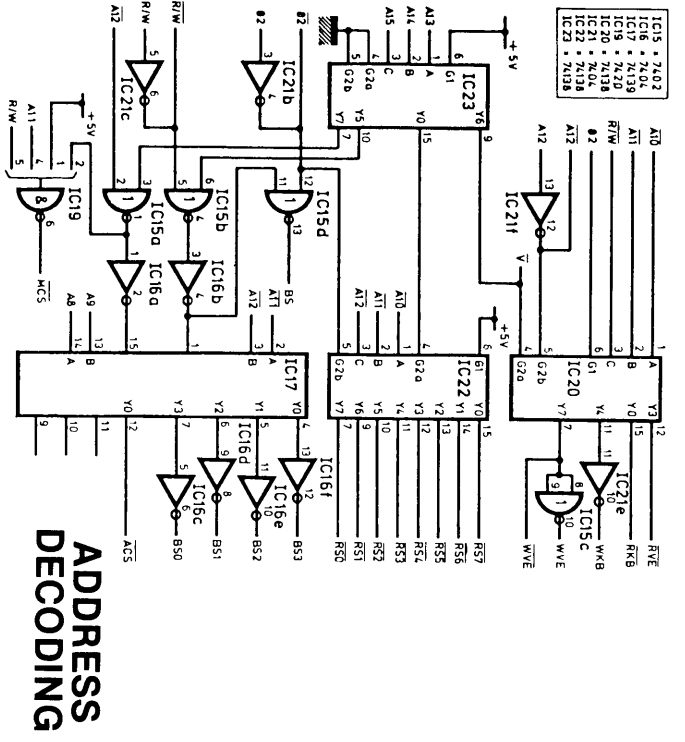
| IC15 | - 7402 |
|---|---|
| IC16 | - 7404 |
| IC17 | - 74139 |
| IC19 | - 7420 |
| IC20 | - 74138 |
| IC21 | - 7404 |
| IC22 | - 74138 |
| IC23 | - 74138 |

IC23
IC22
IC20
IC17
IC19
IC21c
IC21b
IC21f
IC21e
IC15a
IC15b
IC15c
IC15d
IC16a
IC16b
IC16c
IC16d
IC16e
IC16f

A12 R/W $\overline{R/W}$ Φ2 Φ2 A15 A14 A13 +5V
R/W A11 +5V
G2b G2a C B A G1 Y7 Y5 Y0 Y6
A12 $\overline{A12}$ $\overline{R/W}$ Φ2 $\overline{A11}$ $\overline{A10}$
$\overline{V}$
$\overline{MCS}$
A8 A9 $\overline{A12}$ $\overline{A11}$ $\overline{A10}$ BS A12 +5V
A B B A Y0 Y1 Y2 Y3
G2b C B A G2a G1 Y7 Y6 Y5 Y4 Y3 Y2 Y1 Y0
G2a G2b G1 B A Y7 Y4 Y0 Y3
$\overline{ACS}$ $\overline{BS0}$ $\overline{BS1}$ $\overline{BS2}$ $\overline{BS3}$
$\overline{RS0}$ $\overline{RS1}$ $\overline{RS2}$ $\overline{RS3}$ $\overline{RS4}$ $\overline{RS5}$ $\overline{RS6}$ $\overline{RS7}$
$\overline{WVE}$ WVE WKB RKB $\overline{RVE}$

ADDRESS
DECODING